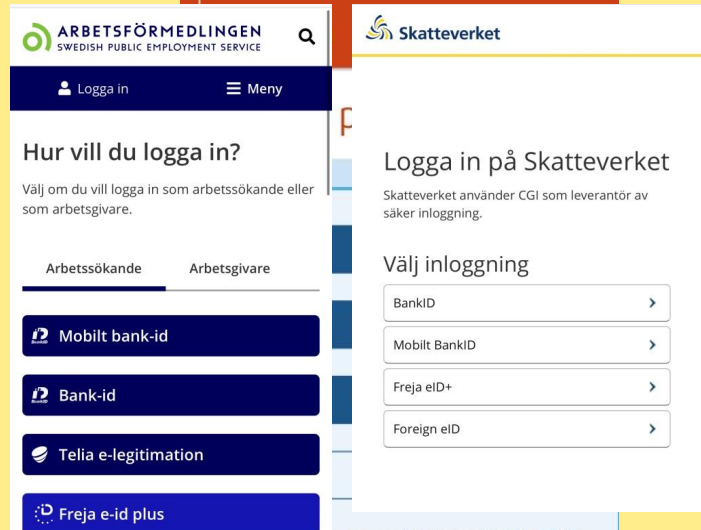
ARBETSFÖRMEDLINGEN
SWEDISH PUBLIC EMPLOYMENT SERVICE

Logga in
Meny

Hur vill du logga in?

Välj om du vill logga in som arbetssökande eller som arbetsgivare.

Arbetssökande
Arbetsgivare

Mobilt bank-id

Bank-id

Telia e-legitimation

Freja e-id plus

Skatteverket

Logga in på Skatteverket

Skatteverket använder CGI som leverantör av säker inloggning.

Välj inloggning

BankID

Mobilt BankID

Freja eID+

Foreign eID